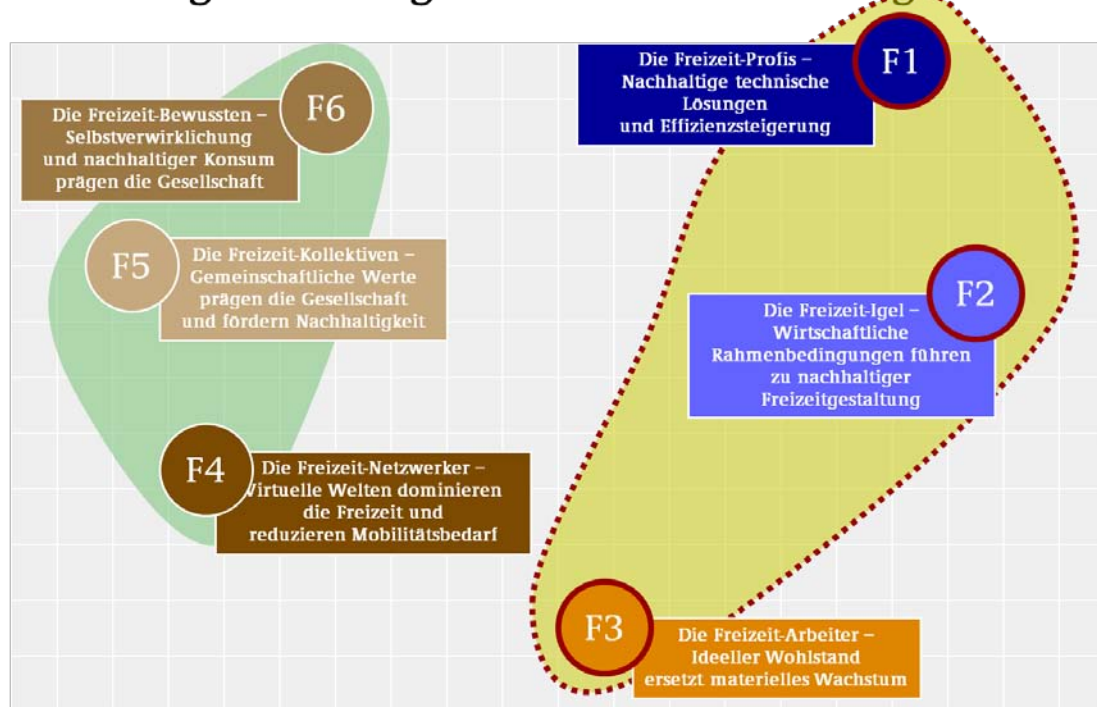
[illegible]

F6

Die Freizeit-Bewussten – Selbstverwirklichung und nachhaltiger Konsum prägen die Gesellschaft

F5

Die Freizeit-Kollektiven – Gemeinschaftliche Werte prägen die Gesellschaft und fördern Nachhaltigkeit

F4

Die Freizeit-Netzwerker – Virtuelle Welten dominieren die Freizeit und reduzieren Mobilitätsbedarf

F1

Die Freizeit-Profis – Nachhaltige technische Lösungen und Effizienzsteigerung

F2

Die Freizeit-Igel – Wirtschaftliche Rahmenbedingungen führen zu nachhaltiger Freizeitgestaltung

F3

Die Freizeit-Arbeiter – Ideeller Wohlstand ersetzt materielles Wachstum